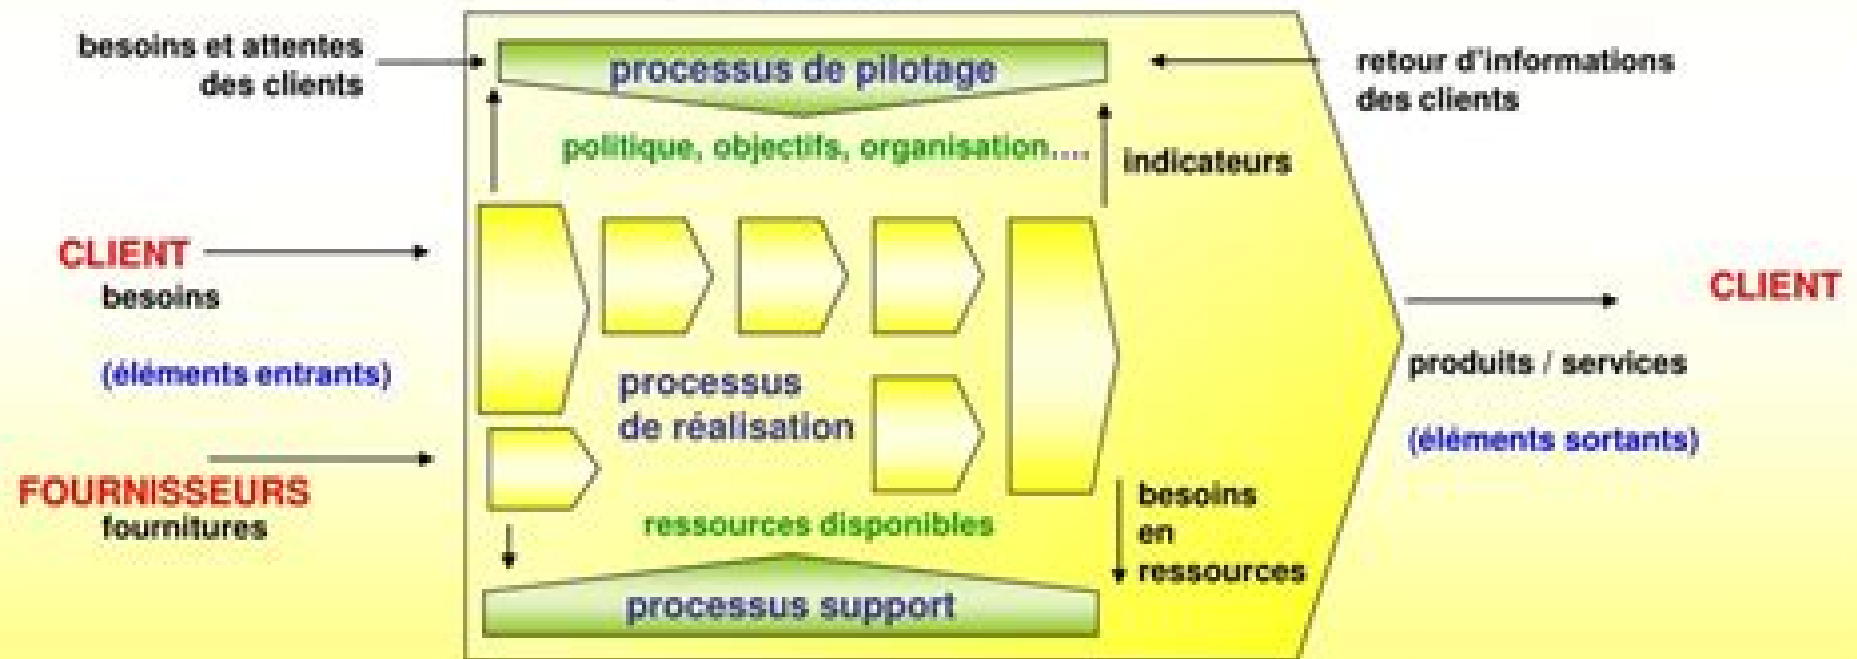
besoins et attentes des clients

processus de pilotage

retour d'informations des clients

politique, objectifs, organisation....

indicateurs

CLIENT
besoins

(éléments entrants)

processus de réalisation

CLIENT

produits / services

(éléments sortants)

FOURNISSEURS
fournitures

ressources disponibles

besoins en ressources

processus support